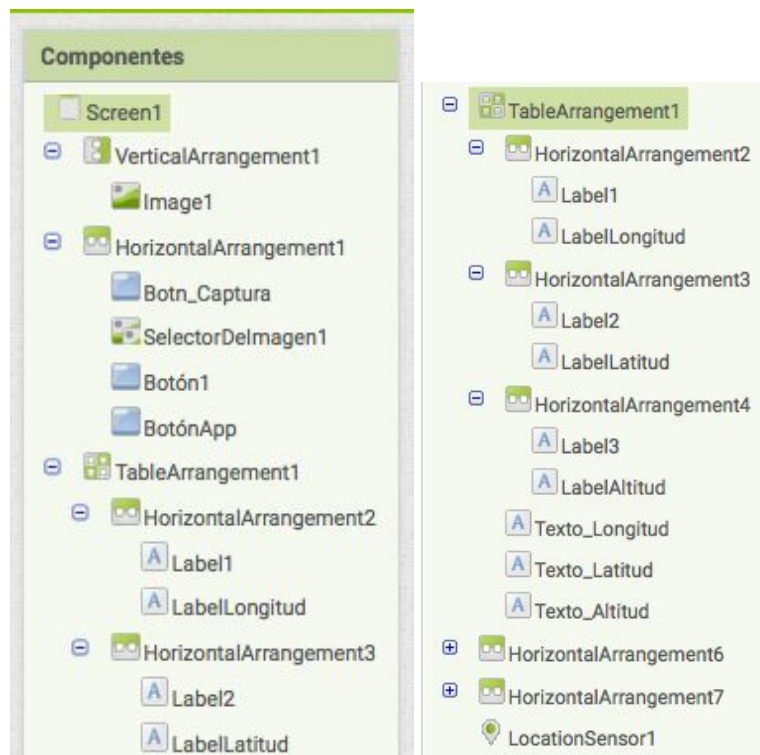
Componentes

Screen1
⊖ VerticalArrangement1
Image1
⊖ HorizontalArrangement1
Botn_Captura
SelectorDeImagen1
Botón1
BotónApp
⊖ TableArrangement1
⊖ HorizontalArrangement2
A Label1
A LabelLongitud
⊖ HorizontalArrangement3
A Label2
A LabelLatitud

⊖ TableArrangement1
⊖ HorizontalArrangement2
A Label1
A LabelLongitud
⊖ HorizontalArrangement3
A Label2
A LabelLatitud
⊖ HorizontalArrangement4
A Label3
A LabelAltitud
A Texto_Longitud
A Texto_Latitud
A Texto_Altitud
⊕ HorizontalArrangement6
⊕ HorizontalArrangement7
LocationSensor1